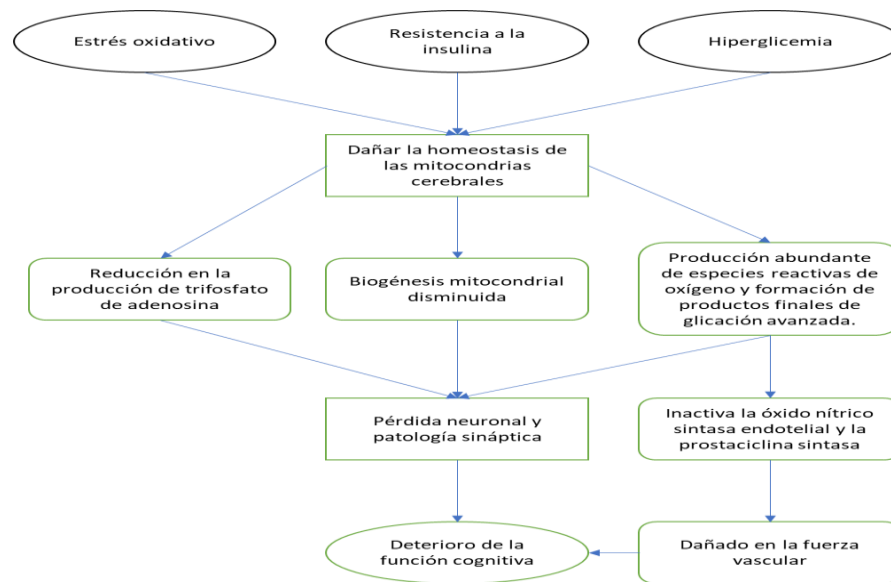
Estrés oxidativo

Resistencia a la insulina

Hiperglicemia

Dañar la homeostasis de las mitocondrias cerebrales

Reducción en la producción de trifosfato de adenosina

Biogénesis mitocondrial disminuida

Producción abundante de especies reactivas de oxígeno y formación de productos finales de glicación avanzada.

Pérdida neuronal y patología sináptica

Inactiva la óxido nítrico sintasa endotelial y la prostaciclina sintasa

Deterioro de la función cognitiva

Dañado en la fuerza vascular